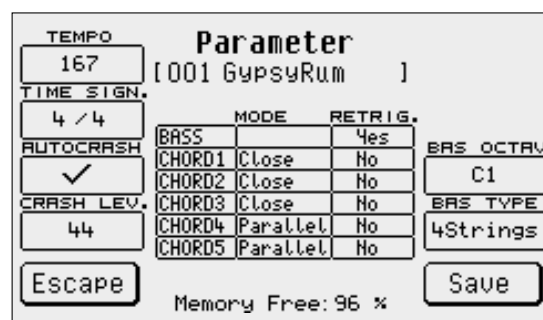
TEMPO
167
TIME SIGN.
4 / 4
AUTOCRASH
✓
CRASH LEV.
44

Parameter
[001 GypsyRum ]

| | MODE | RETRIG. |
|---|---|---|
| BASS | | Yes |
| CHORD1 | Close | No |
| CHORD2 | Close | No |
| CHORD3 | Close | No |
| CHORD4 | Parallel | No |
| CHORD5 | Parallel | No |

BAS OCTAV
C1
BAS TYPE
4Strings

Escape
Memory Free: 96 %
Save